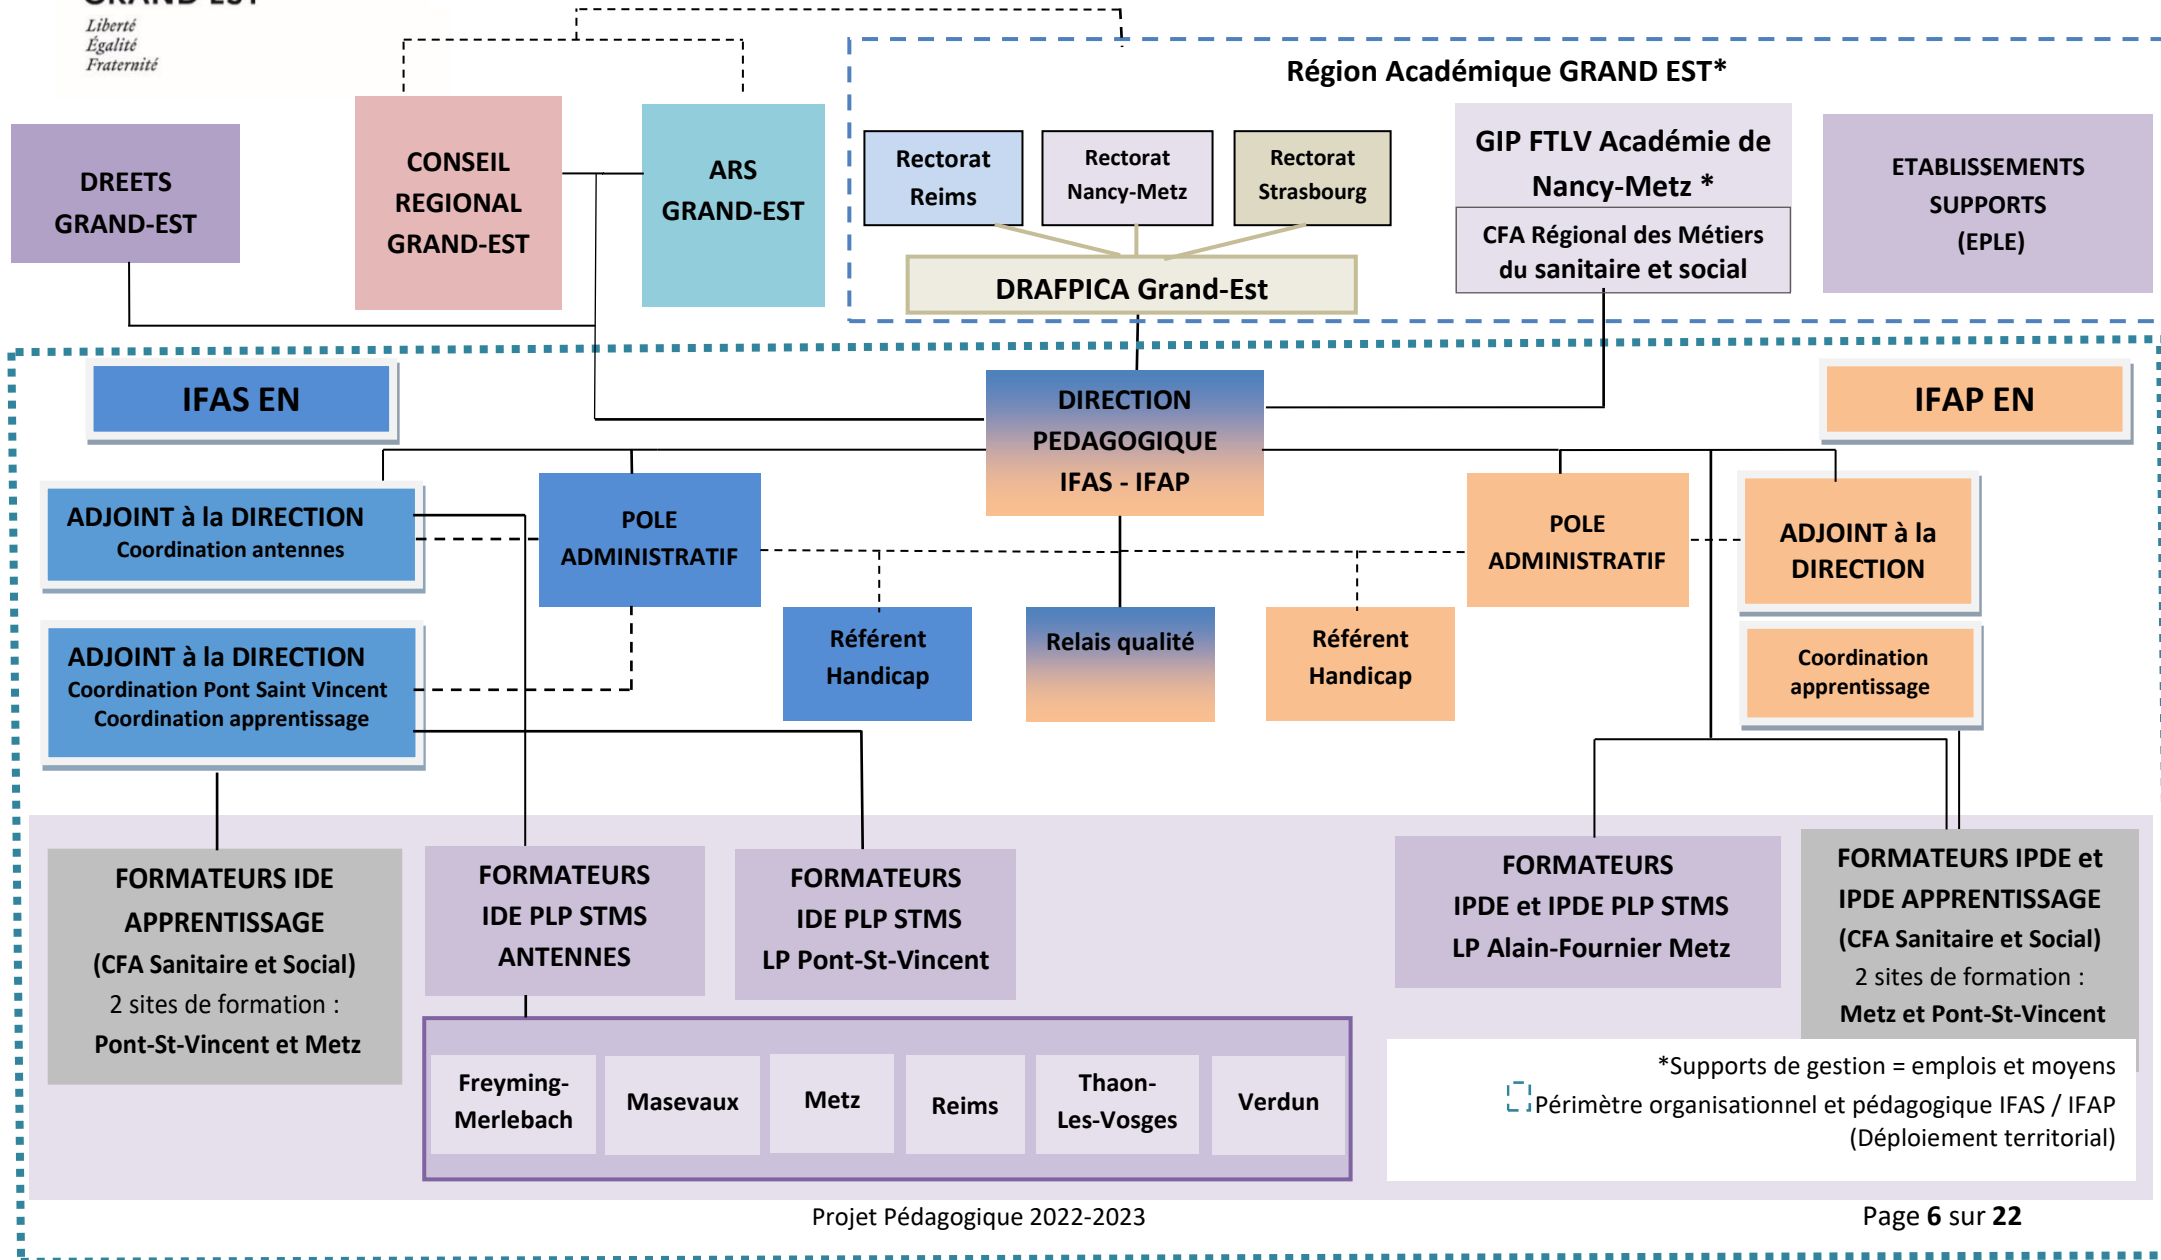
Liberté
Égalité
Fraternité

Région Académique GRAND EST*

DREETS GRAND-EST

CONSEIL REGIONAL GRAND-EST

ARS GRAND-EST

Rectorat Reims

Rectorat Nancy-Metz

Rectorat Strasbourg

DRAFPICA Grand-Est

GIP FTLV Académie de Nancy-Metz *

CFA Régional des Métiers du sanitaire et social

ETABLISSEMENTS SUPPORTS (EPLE)

IFAS EN

DIRECTION PEDAGOGIQUE IFAS - IFAP

IFAP EN

ADJOINT à la DIRECTION
Coordination antennes

POLE ADMINISTRATIF

POLE ADMINISTRATIF

ADJOINT à la DIRECTION

ADJOINT à la DIRECTION
Coordination Pont Saint Vincent
Coordination apprentissage

Référent Handicap

Relais qualité

Référent Handicap

Coordination apprentissage

FORMATEURS IDE APPRENTISSAGE (CFA Sanitaire et Social)
2 sites de formation :
Pont-St-Vincent et Metz

FORMATEURS IDE PLP STMS ANTENNES

FORMATEURS IDE PLP STMS LP Pont-St-Vincent

FORMATEURS IPDE et IPDE PLP STMS LP Alain-Fournier Metz

FORMATEURS IPDE et IPDE APPRENTISSAGE (CFA Sanitaire et Social)
2 sites de formation :
Metz et Pont-St-Vincent

| Freyming-Merlebach | Masevaux | Metz | Reims | Thaon-Les-Vosges | Verdun |
|---|---|---|---|---|---|

*Supports de gestion = emplois et moyens
Périmètre organisationnel et pédagogique IFAS / IFAP (Déploiement territorial)

Projet Pédagogique 2022-2023

Page 6 sur 22